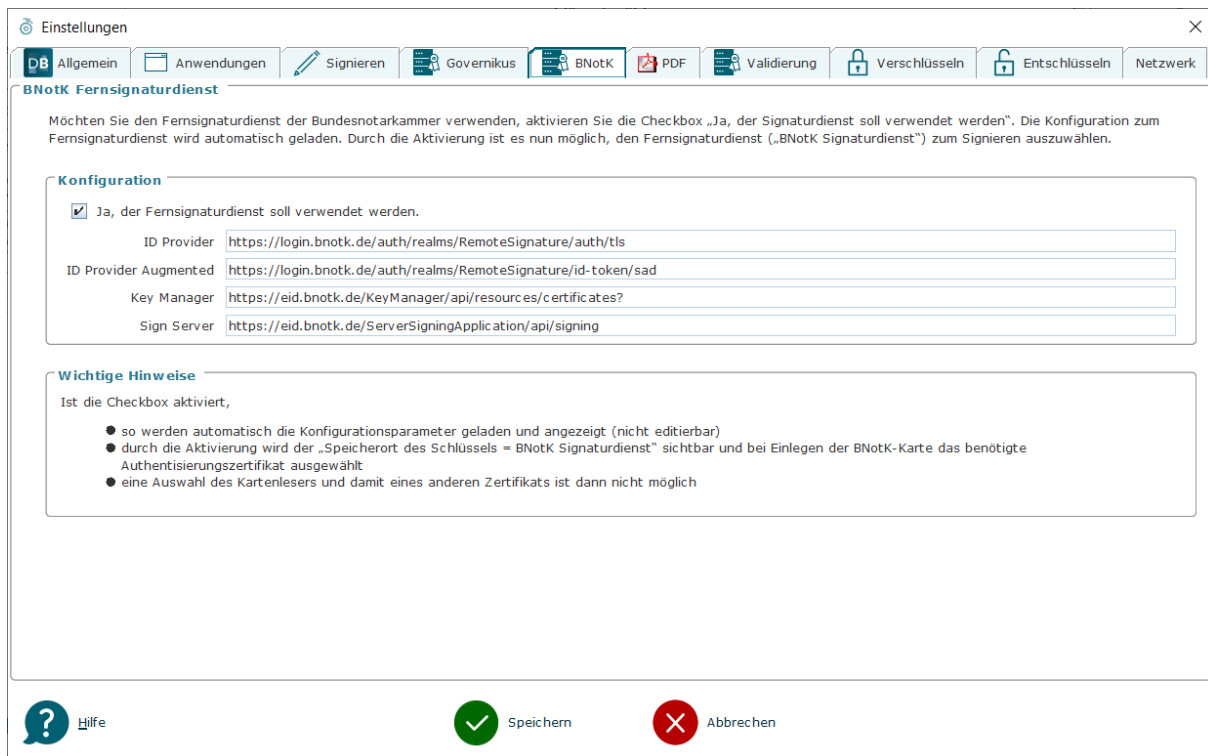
Einstellungen

DB Allgemein | Anwendungen | Signieren | Governikus | BNotK | PDF | Validierung | Verschlüsseln | Entschlüsseln | Netzwerk

BNotK Fernsignaturdienst

Möchten Sie den Fernsignaturdienst der Bundesnotarkammer verwenden, aktivieren Sie die Checkbox „Ja, der Signaturdienst soll verwendet werden". Die Konfiguration zum Fernsignaturdienst wird automatisch geladen. Durch die Aktivierung ist es nun möglich, den Fernsignaturdienst („BNotK Signaturdienst") zum Signieren auszuwählen.

Konfiguration

Ja, der Fernsignaturdienst soll verwendet werden.

ID Provider https://login.bnotk.de/auth/realms/RemoteSignature/auth/tls

ID Provider Augmented https://login.bnotk.de/auth/realms/RemoteSignature/id-token/sad

Key Manager https://eid.bnotk.de/KeyManager/api/resources/certificates?

Sign Server https://eid.bnotk.de/ServerSigningApplication/api/signing

Wichtige Hinweise

Ist die Checkbox aktiviert,

- so werden automatisch die Konfigurationsparameter geladen und angezeigt (nicht editierbar)
- durch die Aktivierung wird der „Speicherort des Schlüssels = BNotK Signaturdienst" sichtbar und bei Einlegen der BNotK-Karte das benötigte Authentisierungszertifikat ausgewählt
- eine Auswahl des Kartenlesers und damit eines anderen Zertifikats ist dann nicht möglich

Hilfe Speichern Abbrechen